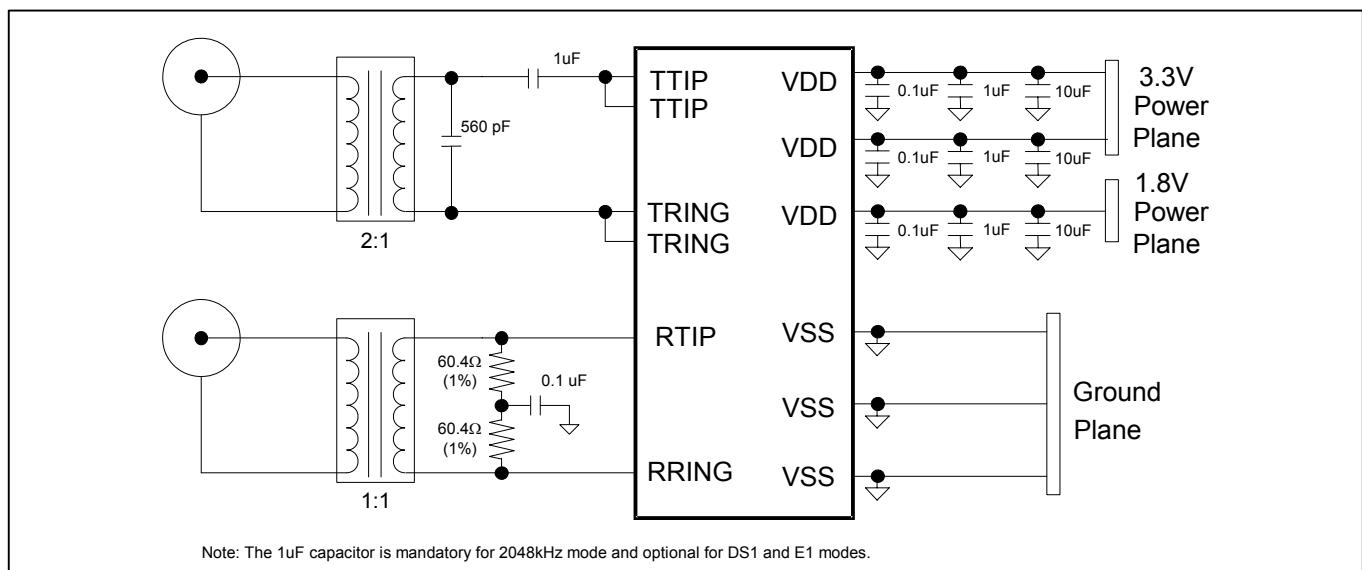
1uF

560 pF

2:1

TTIP
TTIP

TRING
TRING

VDD

VDD

VDD

0.1uF 1uF 10uF

0.1uF 1uF 10uF

0.1uF 1uF 10uF

3.3V Power Plane

1.8V Power Plane

60.4Ω (1%)

0.1 uF

60.4Ω (1%)

1:1

RTIP

RRING

VSS

VSS

VSS

Ground Plane

Note: The 1uF capacitor is mandatory for 2048kHz mode and optional for DS1 and E1 modes.